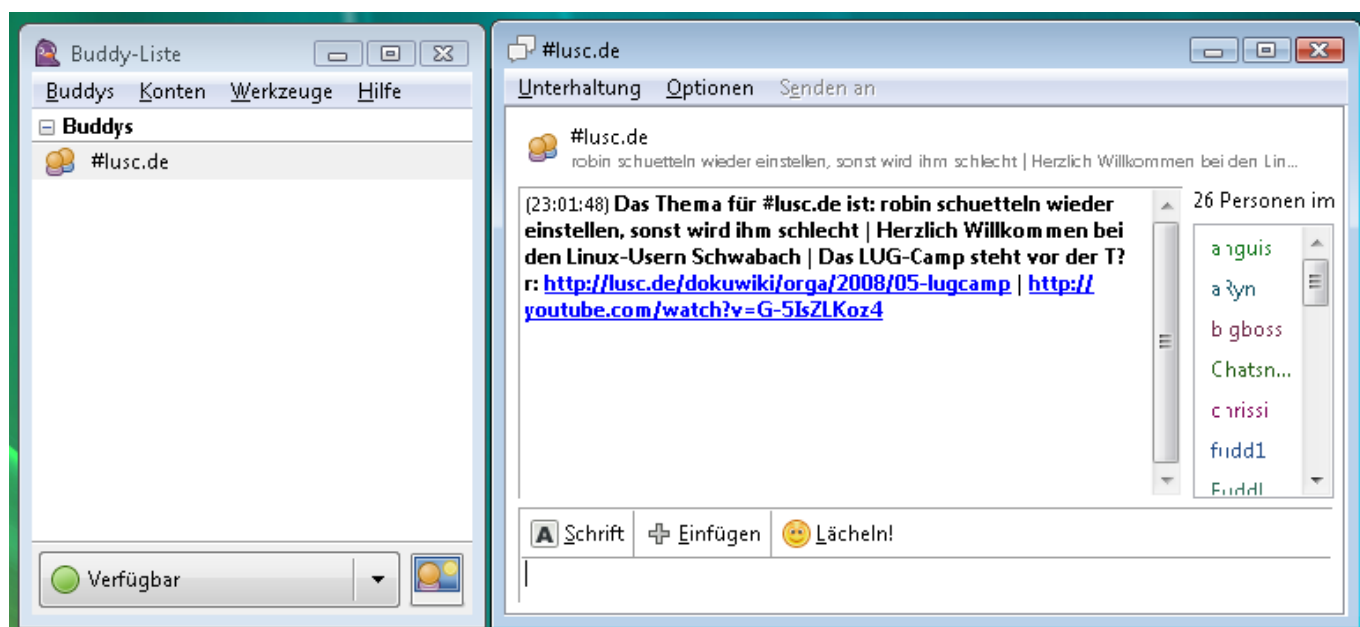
Buddy-Liste

Buddys Konten Werkzeuge Hilfe

Buddys

#lusc.de

Verfügbar

#lusc.de

Unterhaltung Optionen Senden an

#lusc.de
robin schuetteln wieder einstellen, sonst wird ihm schlecht | Herzlich Willkommen bei den Lin...

(23:01:48) Das Thema für #lusc.de ist: robin schuetteln wieder einstellen, sonst wird ihm schlecht | Herzlich Willkommen bei den Linux-Usern Schwabach | Das LUG-Camp steht vor der T?r: http://lusc.de/dokuwiki/orga/2008/05-lugcamp | http://youtube.com/watch?v=G-5IsZLKoz4

26 Personen im

a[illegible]guis
a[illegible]yn
b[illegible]gboss
Chatsn...
c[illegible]rissi
fiudd1
Fuddl

Schrift Einfügen Lächeln!